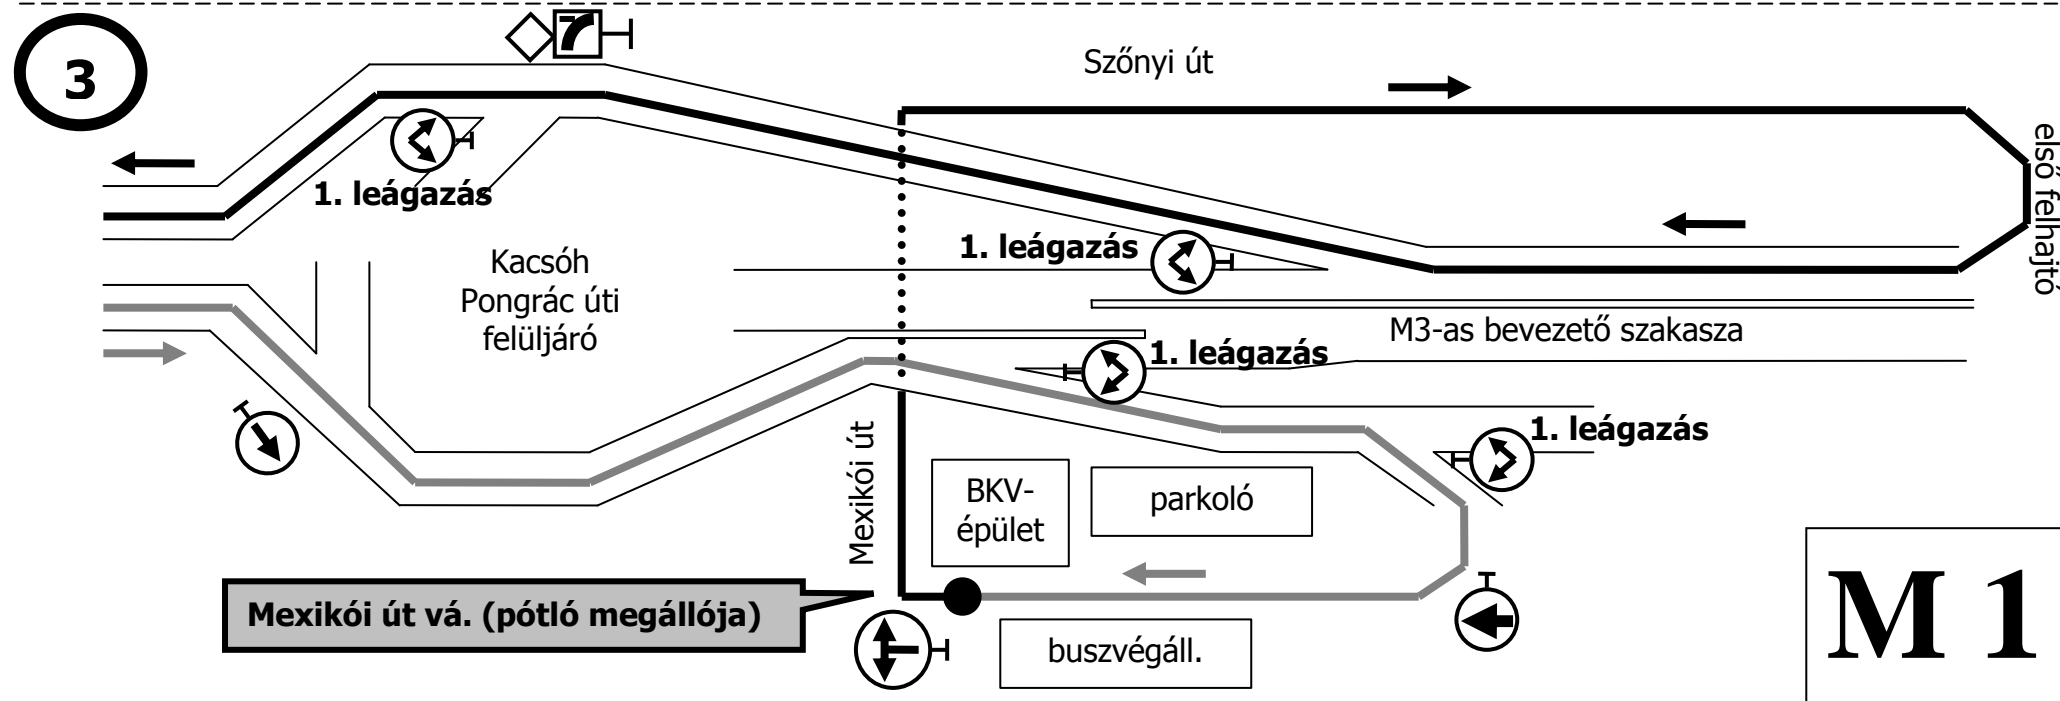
3

Szőnyi út

első felhajtó

1. leágazás

1. leágazás

Kacsóh Pongrác úti felüljáró

M3-as bevezető szakasza

1. leágazás

1. leágazás

Mexikói út

BKV-épület

parkoló

Mexikói út vá. (pótló megállója)

buszvégáll.

M 1